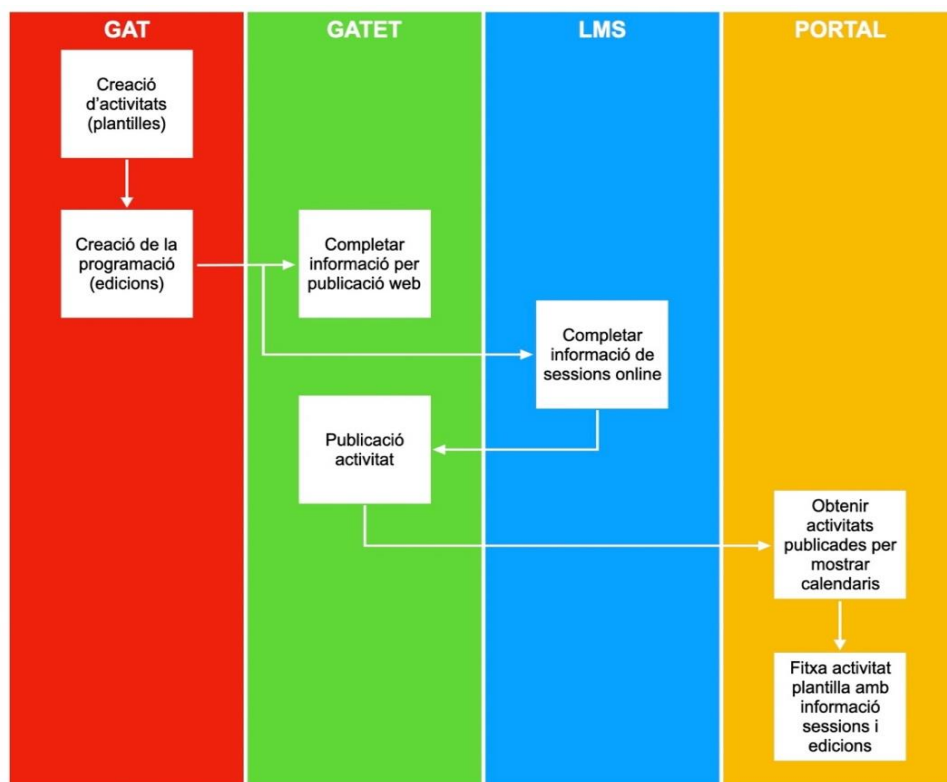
GAT

GATET

LMS

PORTAL

Creació d'activitats (plantilles)

Creació de la programació (edicions)

Completar informació per publicació web

Completar informació de sessions online

Publicació activitat

Obtenir activitats publicades per mostrar calendaris

Fitxa activitat plantilla amb informació sessions i edicions